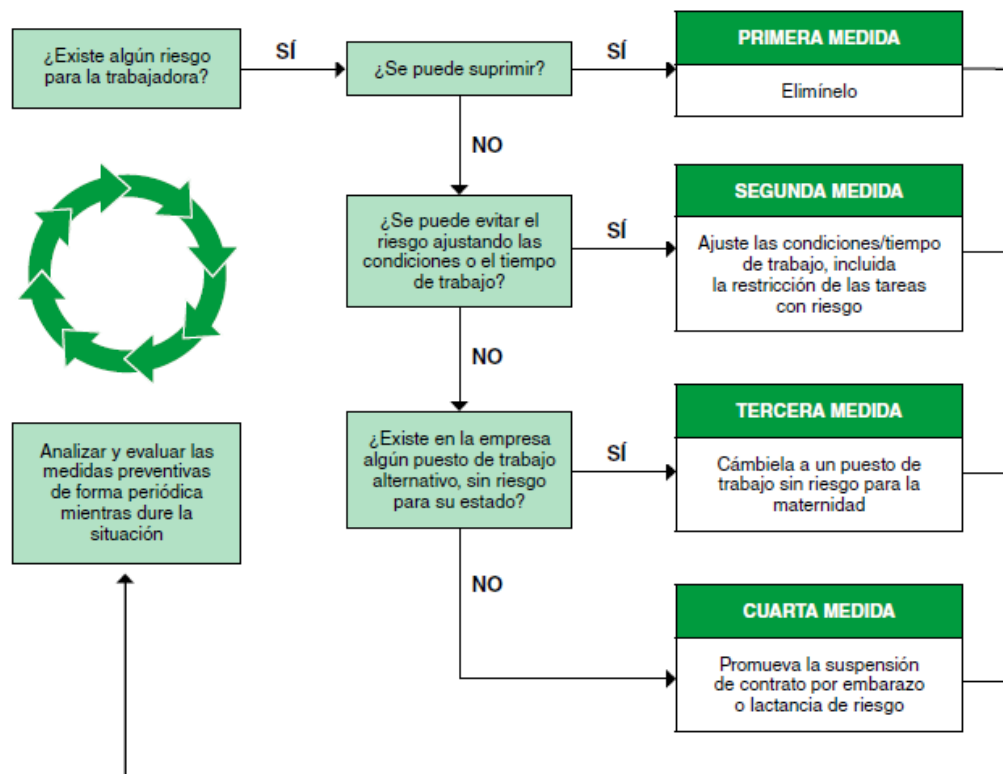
¿Existe algún riesgo para la trabajadora?

SÍ

¿Se puede suprimir?

SÍ

PRIMERA MEDIDA

Elimínelo

NO

¿Se puede evitar el riesgo ajustando las condiciones o el tiempo de trabajo?

SÍ

SEGUNDA MEDIDA

Ajuste las condiciones/tiempo de trabajo, incluida la restricción de las tareas con riesgo

NO

¿Existe en la empresa algún puesto de trabajo alternativo, sin riesgo para su estado?

SÍ

TERCERA MEDIDA

Cámbiela a un puesto de trabajo sin riesgo para la maternidad

NO

CUARTA MEDIDA

Promueva la suspensión de contrato por embarazo o lactancia de riesgo

Analizar y evaluar las medidas preventivas de forma periódica mientras dure la situación